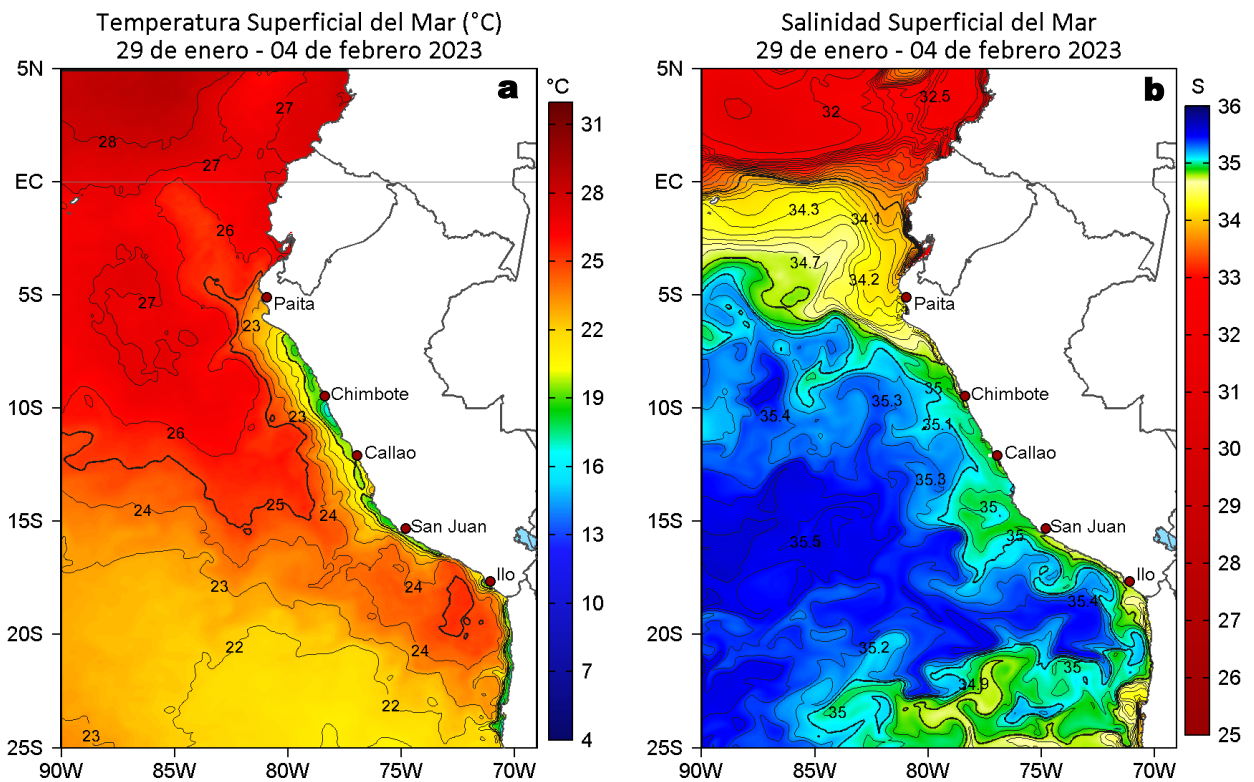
Temperatura Superficial del Mar (°C)
29 de enero - 04 de febrero 2023

a

°C
31
28
25
22
19
16
13
10
7
4

5N
EC
5S
10S
15S
20S
25S

90W 85W 80W 75W 70W

27
28
27
26
27
23
23
26
24
25
24
23
24
22
24
22
23

Paita
Chimbote
Callao
San Juan
Ilo

Salinidad Superficial del Mar
29 de enero - 04 de febrero 2023

b

S
36
35
34
33
32
31
30
29
28
27
26
25

5N
EC
5S
10S
15S
20S
25S

90W 85W 80W 75W 70W

32
32.5
34.3
34.1
34.7
34.2
35.4
35.3
35
35.1
35.3
35
35.5
35
35.4
35.2
35
34.9
35

Paita
Chimbote
Callao
San Juan
Ilo